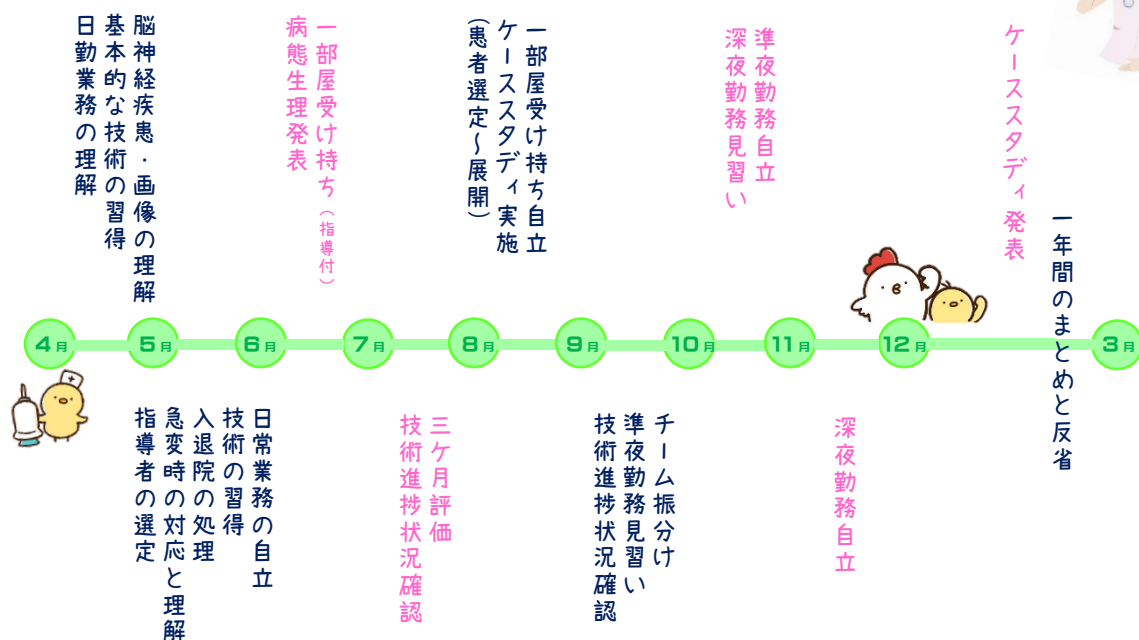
脳神経疾患・画像の理解
基本的な技術の習得
日勤業務の理解

一部屋受け持ち（指導付）
病態生理発表

一部屋受け持ち自立
ケーススタディ実施
（患者選定～展開）

準夜勤務自立
深夜勤務見習い

ケーススタディ発表

一年間のまとめと反省

4月 5月 6月 7月 8月 9月 10月 11月 12月 3月

日常業務の自立
技術の習得
入退院の処理
急変時の対応と理解
指導者の選定

三ケ月評価
技術進捗状況確認

チーム振分け
準夜勤務見習い
技術進捗状況確認

深夜勤務自立